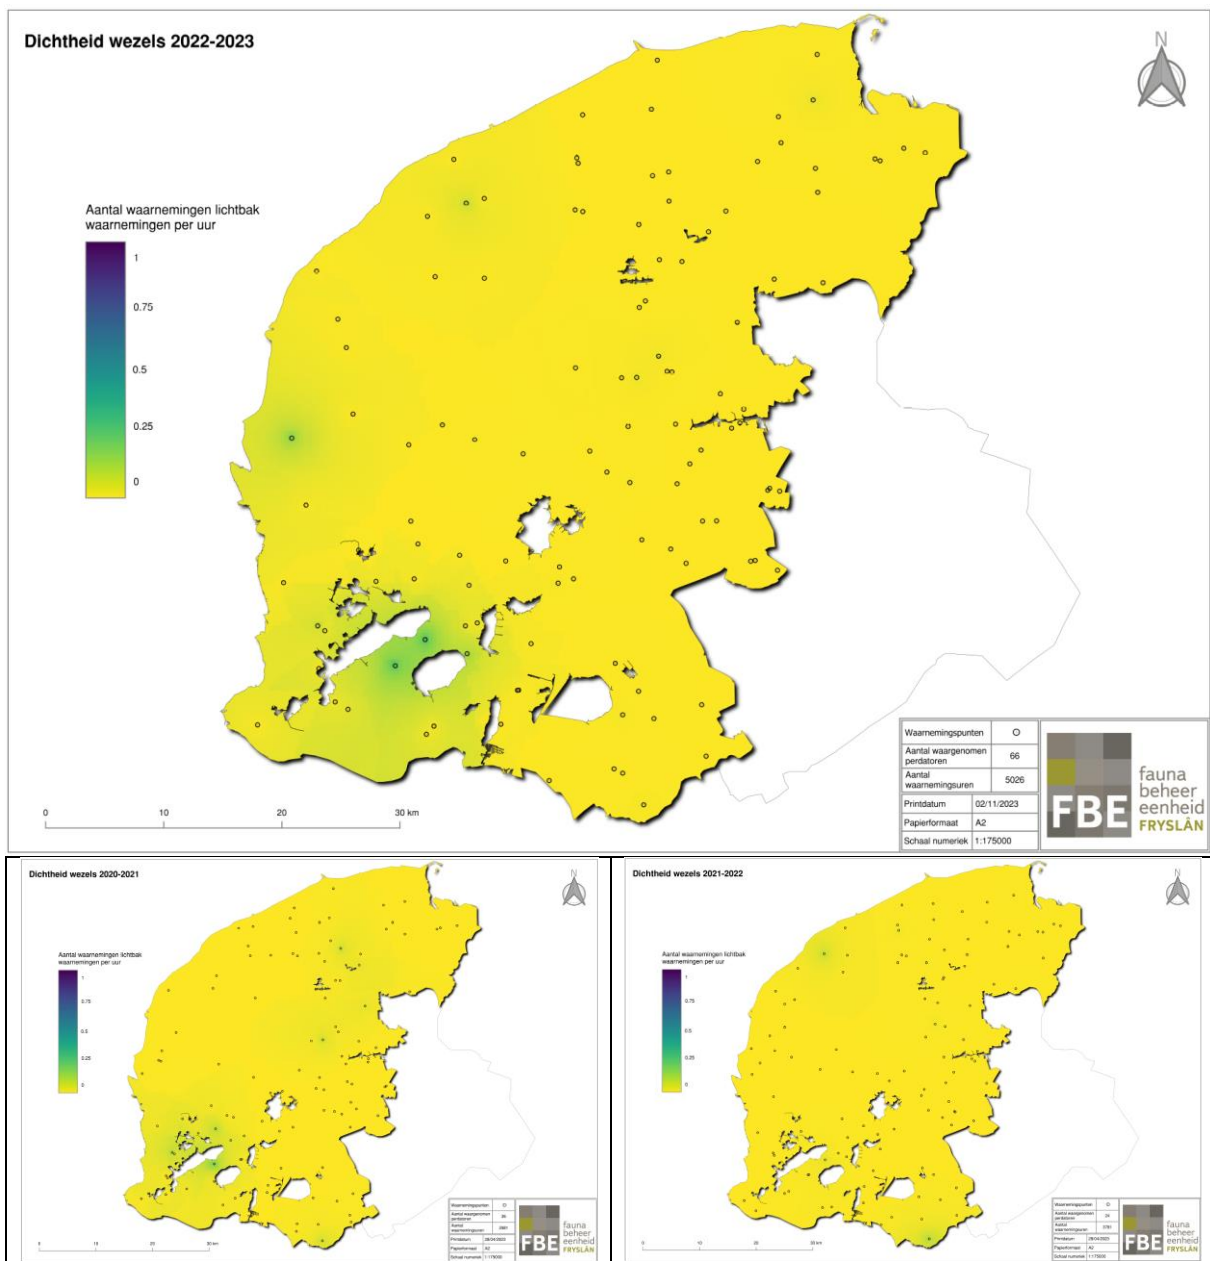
Dichtheid wezels 2022-2023

N

Aantal waarnemingen lichtbak waarnemingen per uur

1
0.75
0.5
0.25
0

| Waarnemingspunten | ○ |
|---|---|
| Aantal waargenomen perdatoren | 66 |
| Aantal waarnemingsuren | 5026 |
| Printdatum | 02/11/2023 |
| Papierformaat | A2 |
| Schaal numeriek | 1:175000 |

FBE fauna beheer eenheid FRYSLÂN

0 10 20 30 km

Dichtheid wezels 2020-2021

N

Aantal waarnemingen lichtbak waarnemingen per uur

1
0.75
0.5
0.25
0

| Waarnemingspunten | ○ |
|---|---|
| Aantal waargenomen perdatoren | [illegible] |
| Aantal waarnemingsuren | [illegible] |
| Printdatum | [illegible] |
| Papierformaat | A2 |
| Schaal numeriek | 1:175000 |

FBE fauna beheer eenheid FRYSLÂN

0 10 20 30 km

Dichtheid wezels 2021-2022

N

Aantal waarnemingen lichtbak waarnemingen per uur

1
0.75
0.5
0.25
0

| Waarnemingspunten | ○ |
|---|---|
| Aantal waargenomen perdatoren | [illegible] |
| Aantal waarnemingsuren | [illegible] |
| Printdatum | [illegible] |
| Papierformaat | A2 |
| Schaal numeriek | 1:175000 |

FBE fauna beheer eenheid FRYSLÂN

0 10 20 30 km